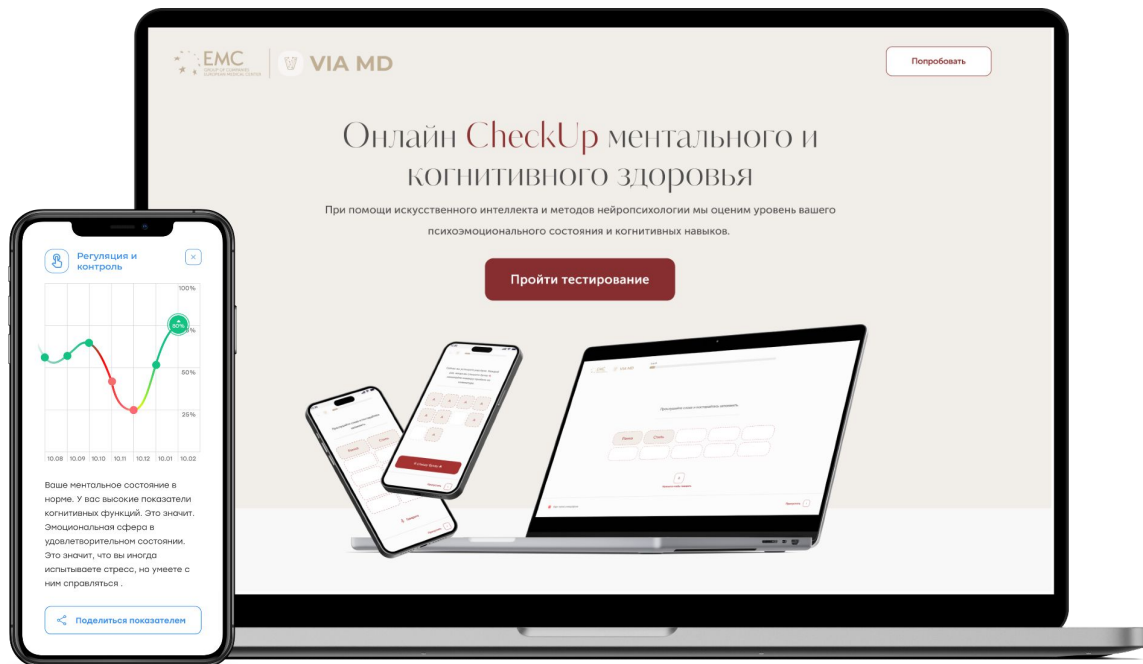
EMC
GROUP OF COMPANIES EUROPEAN MEDICAL CENTER

VIA MD

Попробовать

Онлайн CheckUp ментального и когнитивного здоровья

При помощи искусственного интеллекта и методов нейропсихологии мы оценим уровень вашего психоэмоционального состояния и когнитивных навыков.

Пройти тестирование

Регуляция и контроль

100%
90%
75%
50%
25%

10.08 10.09 10.10 10.11 10.12 10.01 10.02

Ваше ментальное состояние в норме. У вас высокие показатели когнитивных функций. Это значит. Эмоциональная сфера в удовлетворительном состоянии. Это значит, что вы иногда испытываете стресс, но умеете с ним справляться .

Поделиться показателем